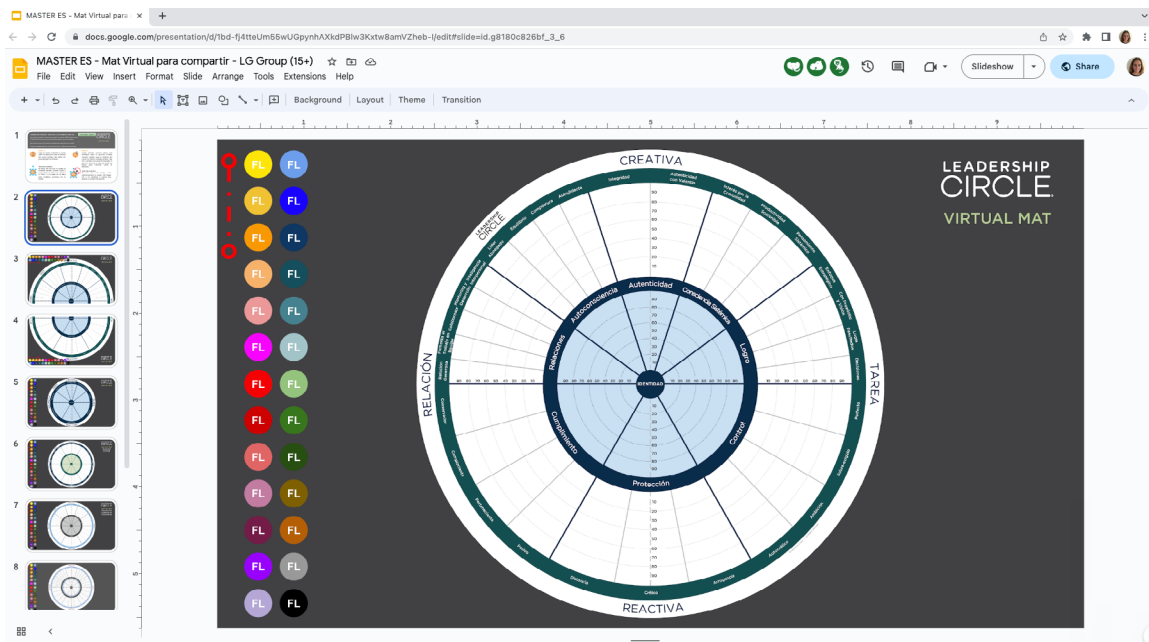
MASTER ES - Mat Virtual para

docs.google.com/presentation/d/1bd-fj4tteUm55wUGpynhAXkdPBlw3Kxtw8amVZheb-I/edit#slide=id.g8180c826bf_3_6

MASTER ES - Mat Virtual para compartir - LG Group (15+)

File Edit View Insert Format Slide Arrange Tools Extensions Help

Slideshow

Share

Background Layout Theme Transition

1 2 3 4 5 6 7 8

FL FL FL FL FL FL FL FL FL FL FL FL FL FL FL FL FL FL FL FL FL FL FL FL FL FL FL FL FL FL FL FL

CREATIVA

TAREA

REACTIVA

RELACIÓN

LEADERSHIP CIRCLE

VIRTUAL MAT

Autenticidad

Conciencia Sistémica

Logro

Control

Protección

Cumplimiento

Relaciones

Autoconsciencia

IDENTIDAD

Integridad

Crítica

Distancia

Arrogancia

Ambición

Perfeccionismo

Pasividad

Conservador